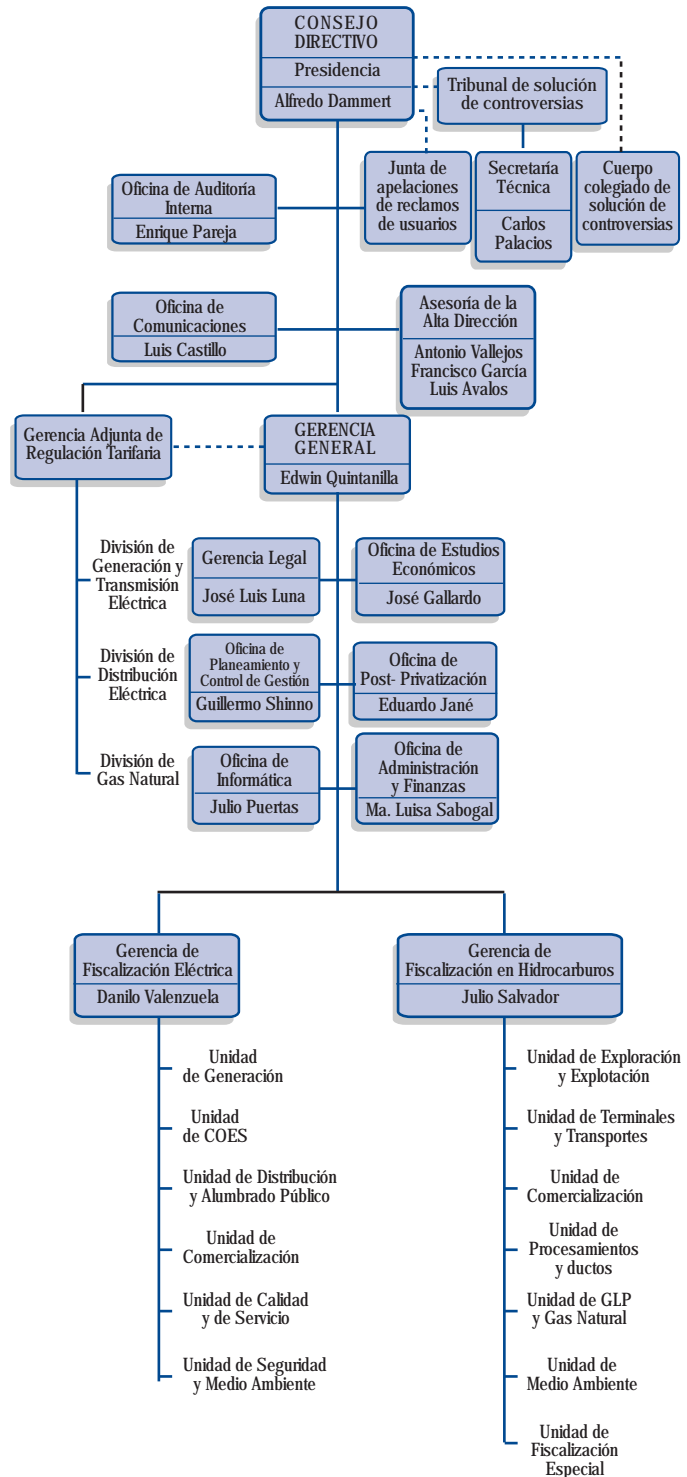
CONSEJO DIRECTIVO
Presidencia
Alfredo Dammert

Tribunal de solución de controversias

Junta de apelaciones de reclamos de usuarios

Secretaría Técnica
Carlos Palacios

Cuerpo colegiado de solución de controversias

Oficina de Auditoría Interna
Enrique Pareja

Oficina de Comunicaciones
Luis Castillo

Asesoría de la Alta Dirección
Antonio Vallejos
Francisco García
Luis Avalos

Gerencia Adjunta de Regulación Tarifaria

GERENCIA GENERAL
Edwin Quintanilla

División de Generación y Transmisión Eléctrica

División de Distribución Eléctrica

División de Gas Natural

Gerencia Legal
José Luis Luna

Oficina de Estudios Económicos
José Gallardo

Oficina de Planeamiento y Control de Gestión
Guillermo Shinno

Oficina de Post- Privatización
Eduardo Jané

Oficina de Informática
Julio Puertas

Oficina de Administración y Finanzas
Ma. Luisa Sabogal

Gerencia de Fiscalización Eléctrica
Danilo Valenzuela

Unidad de Generación

Unidad de COES

Unidad de Distribución y Alumbrado Público

Unidad de Comercialización

Unidad de Calidad y de Servicio

Unidad de Seguridad y Medio Ambiente

Gerencia de Fiscalización en Hidrocarburos
Julio Salvador

Unidad de Exploración y Explotación

Unidad de Terminales y Transportes

Unidad de Comercialización

Unidad de Procesamientos y ductos

Unidad de GLP y Gas Natural

Unidad de Medio Ambiente

Unidad de Fiscalización Especial